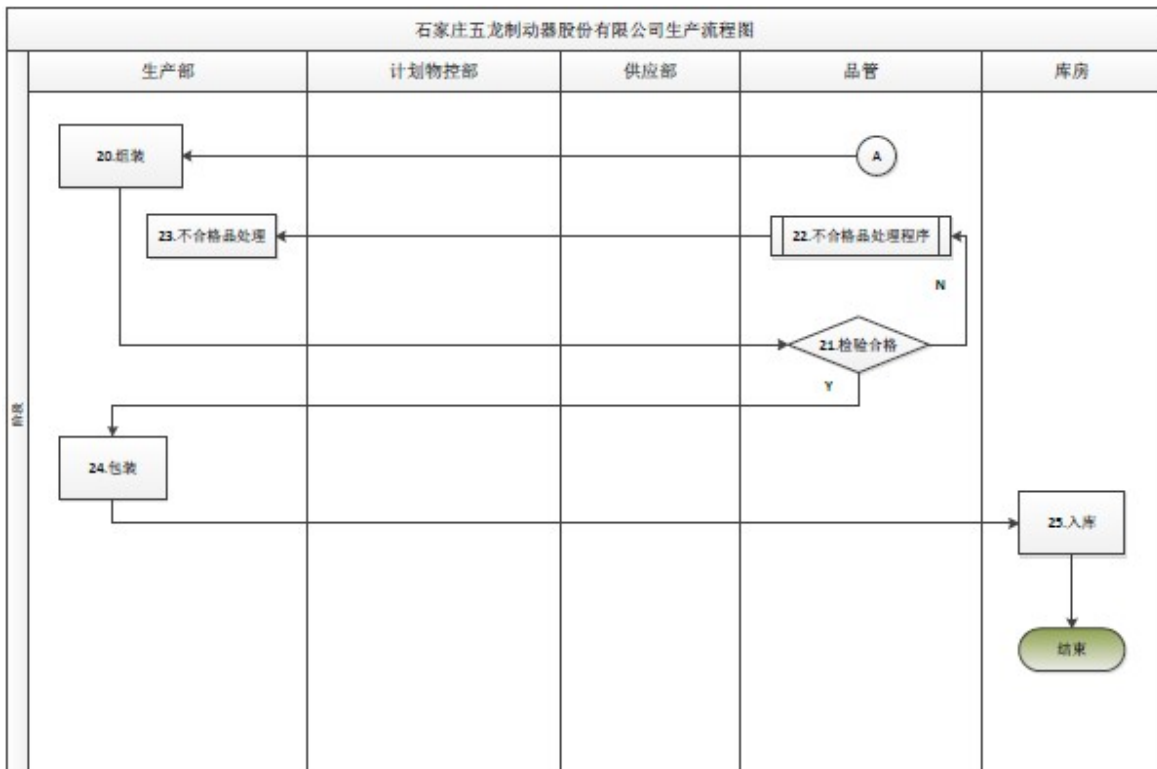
石家庄五龙制动器股份有限公司生产流程图

| 生产部 | 计划物控部 | 供应部 | 品管 | 库房 |
|---|---|---|---|---|

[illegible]

A

20.组装

22.不合格品处理程序

23.不合格品处理

N

21.检验合格

Y

24.包装

25.入库

结束